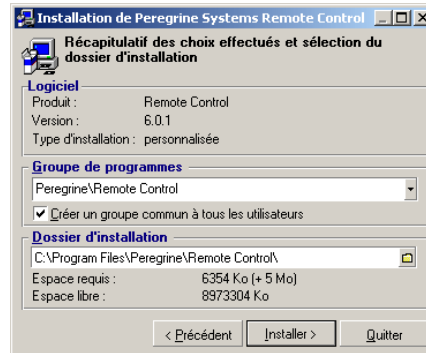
Installation de Peregrine Systems Remote Control

Récapitulatif des choix effectués et sélection du dossier d'installation

Logiciel

Produit : Remote Control

Version : 6.0.1

Type d'installation : personnalisée

Groupe de programmes

Peregrine\Remote Control

Créer un groupe commun à tous les utilisateurs

Dossier d'installation

C:\Program Files\Peregrine\Remote Control\

Espace requis : 6354 Ko (+ 5 Mo)

Espace libre : 8973304 Ko

< Précédent | Installer > | Quitter